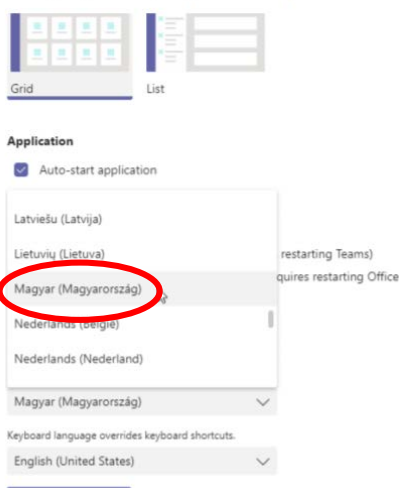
Grid

List

Application

Auto-start application

Latviešu (Latvija)

Lietuvių (Lietuva)

Magyar (Magyarország)

Nederlands (België)

Nederlands (Nederland)

restarting Teams)

quires restarting Office

Magyar (Magyarország)

Keyboard language overrides keyboard shortcuts.

English (United States)